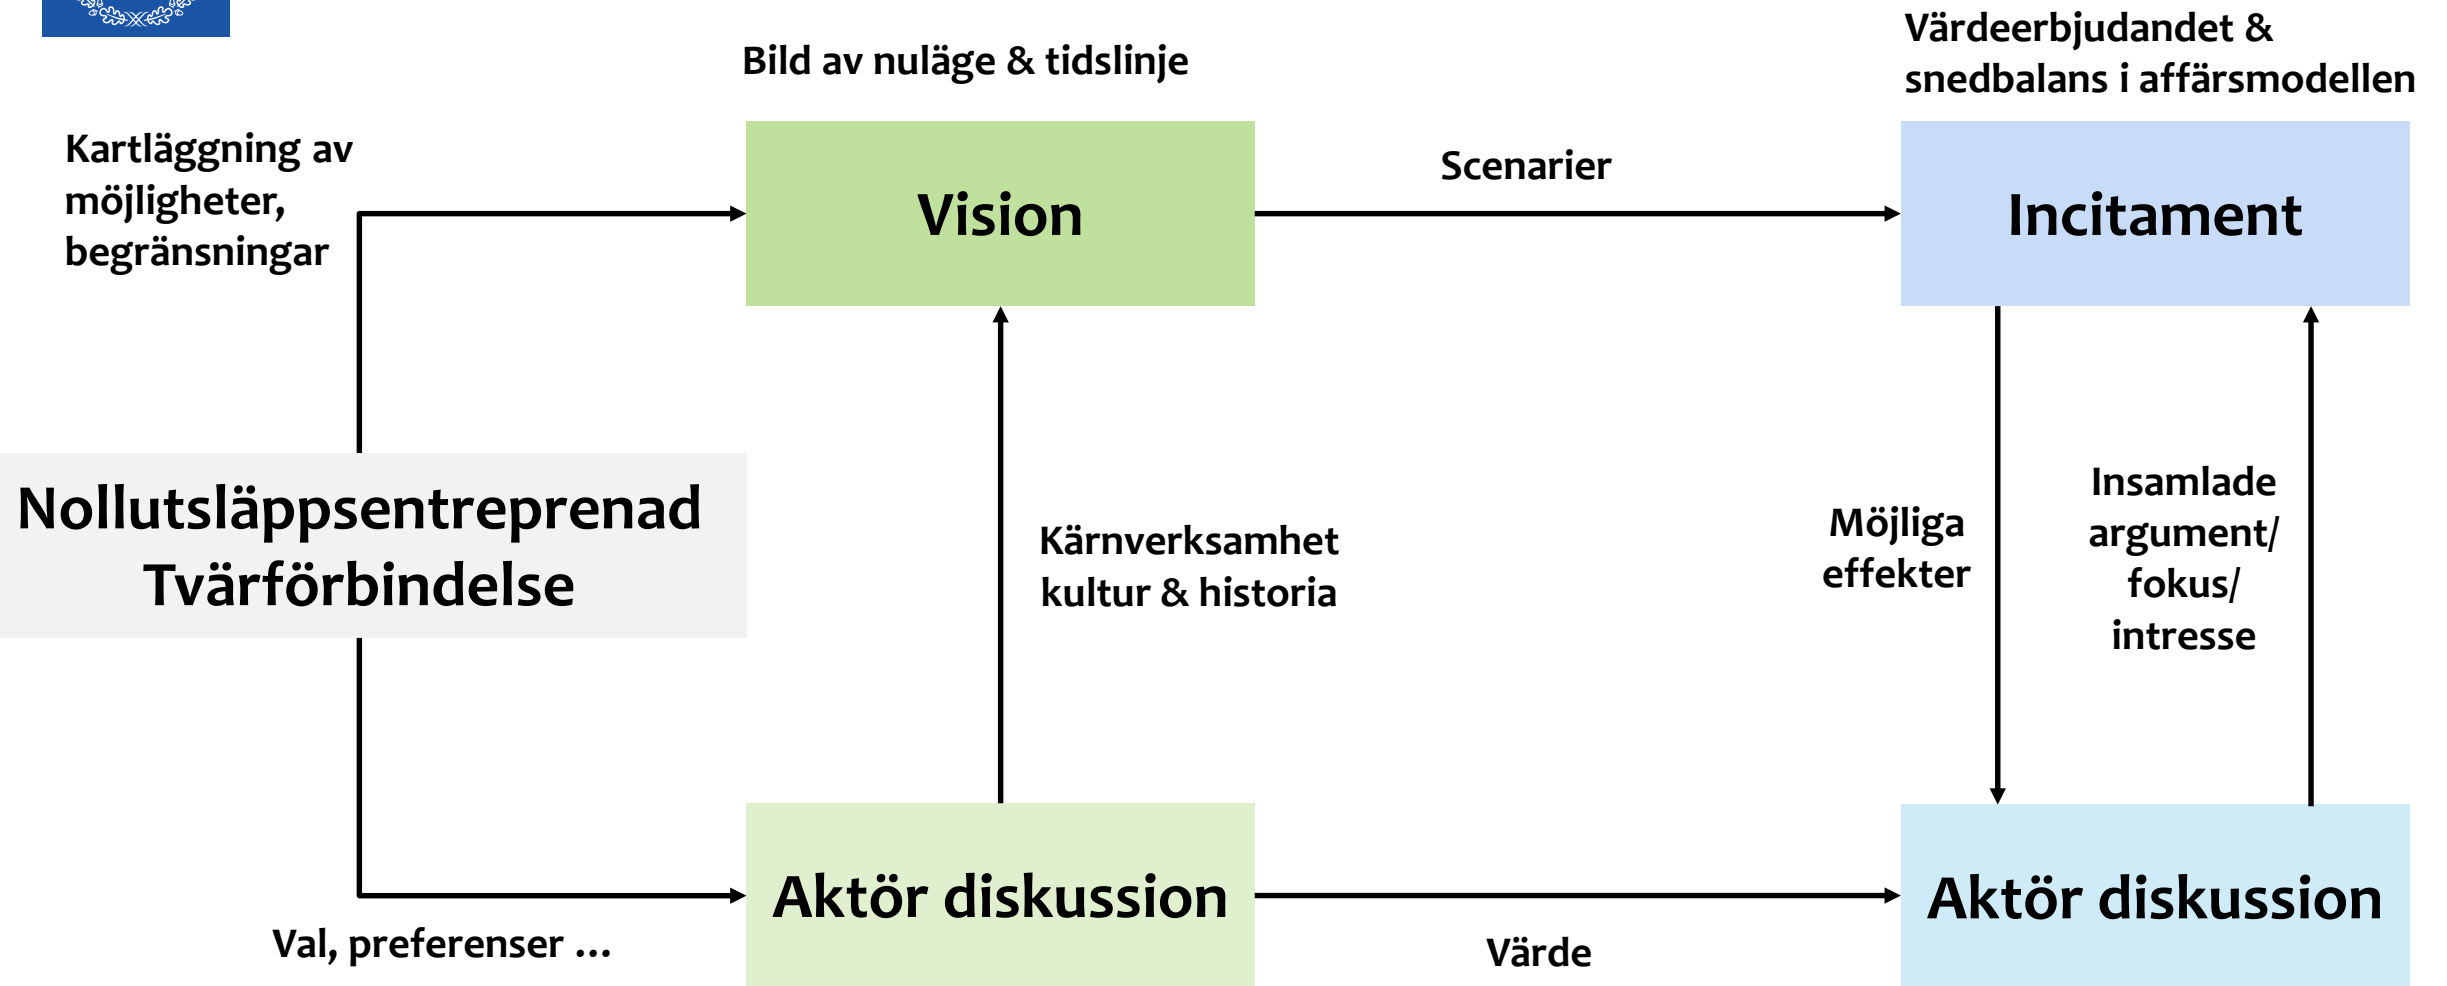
Bild av nuläge & tidslinje

Värdeerbjudandet & snedbalans i affärsmodellen

Kartläggning av möjligheter, begränsningar

Vision

Scenarier

Incitament

Nollutsläppsentreprenad Tvärförbindelse

Kärnverksamhet kultur & historia

Möjliga effekter

Insamlade argument/ fokus/ intresse

Aktör diskussion

Aktör diskussion

Val, preferenser …

Värde